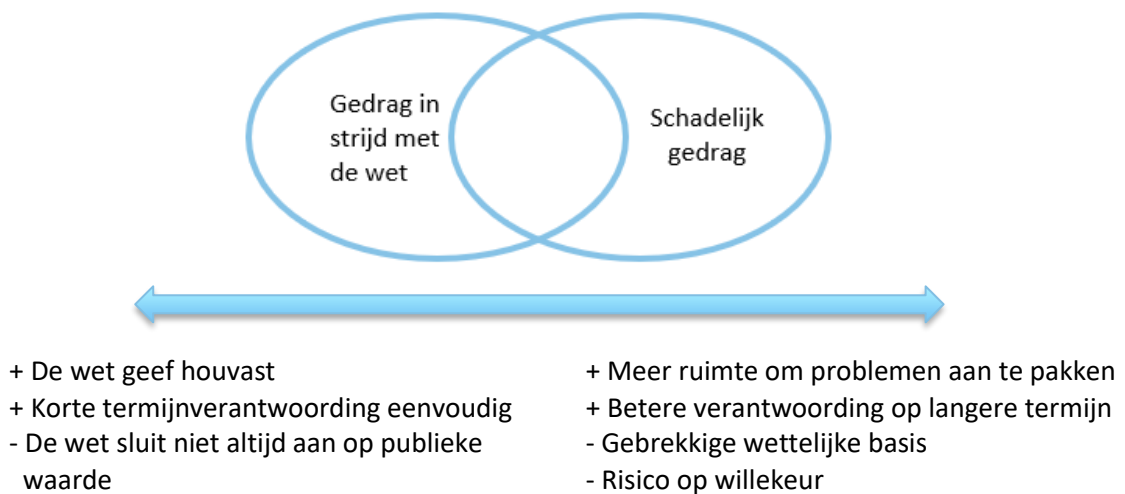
Gedrag in strijd met de wet

Schadelijk gedrag

+ De wet geef houvast
+ Korte termijnverantwoording eenvoudig
- De wet sluit niet altijd aan op publieke waarde

+ Meer ruimte om problemen aan te pakken
+ Betere verantwoording op langere termijn
- Gebrekkige wettelijke basis
- Risico op willekeur